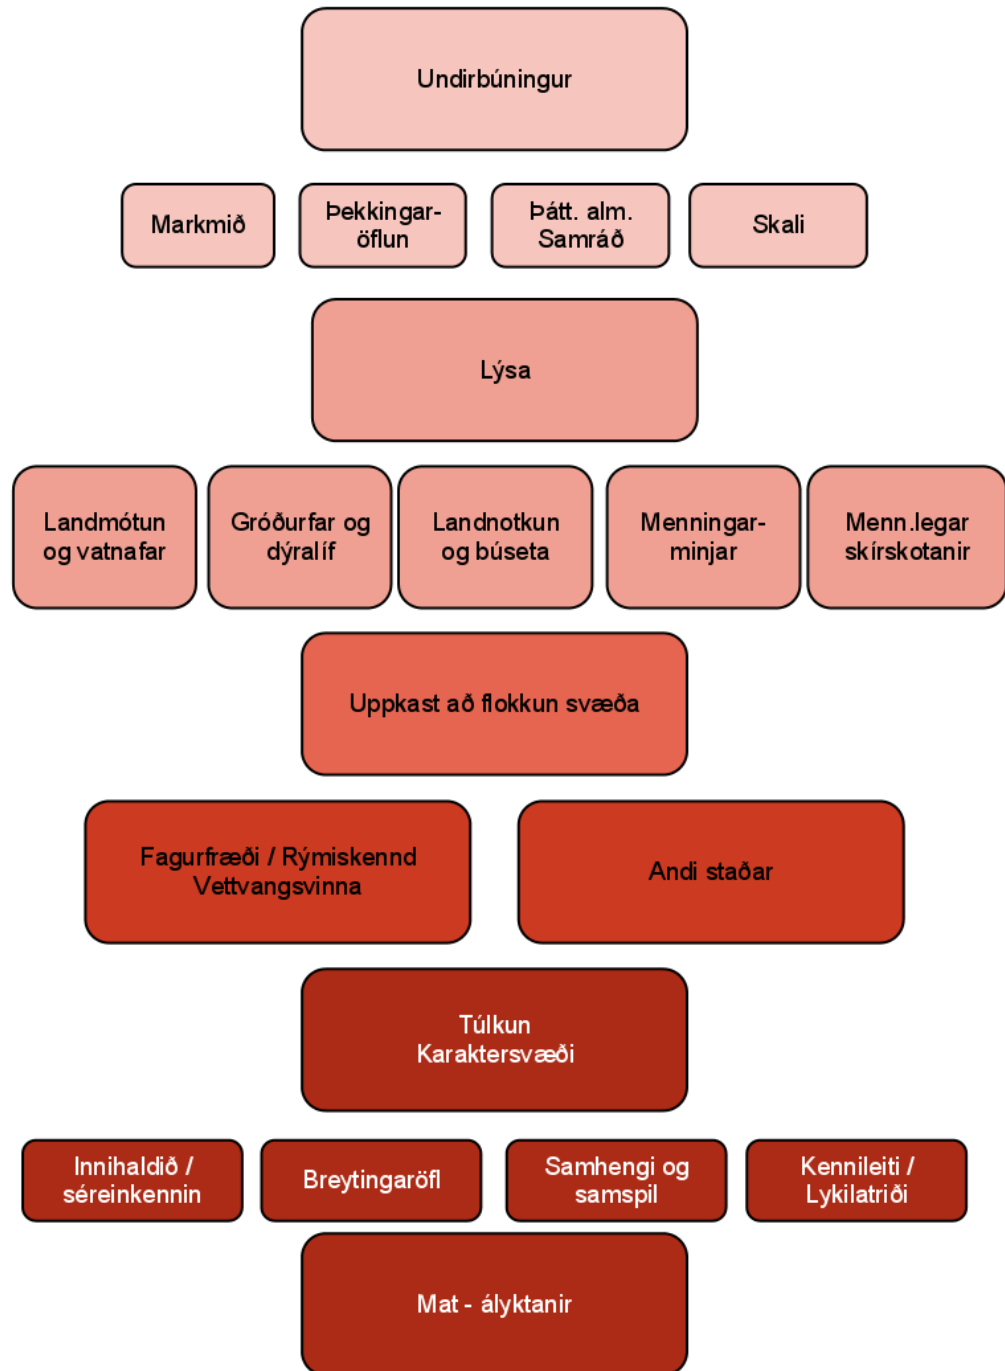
Undirbúningur

Markmið

Þekkingaröflun

Þátt. alm. Samráð

Skali

Lýsa

Landmótun og vatnafar

Gróðurfar og dýralíf

Landnotkun og búseta

Menningarminjar

Menn.legar skírskotanir

Uppkast að flokkun svæða

Fagurfræði / Rýmiskennd Vettvangsvinna

Andi staðar

Túlkun Karaktersvæði

Innihaldið / séreinkennin

Breytingaröfl

Samhengi og samspil

Kennileiti / Lykilatriði

Mat - ályktanir